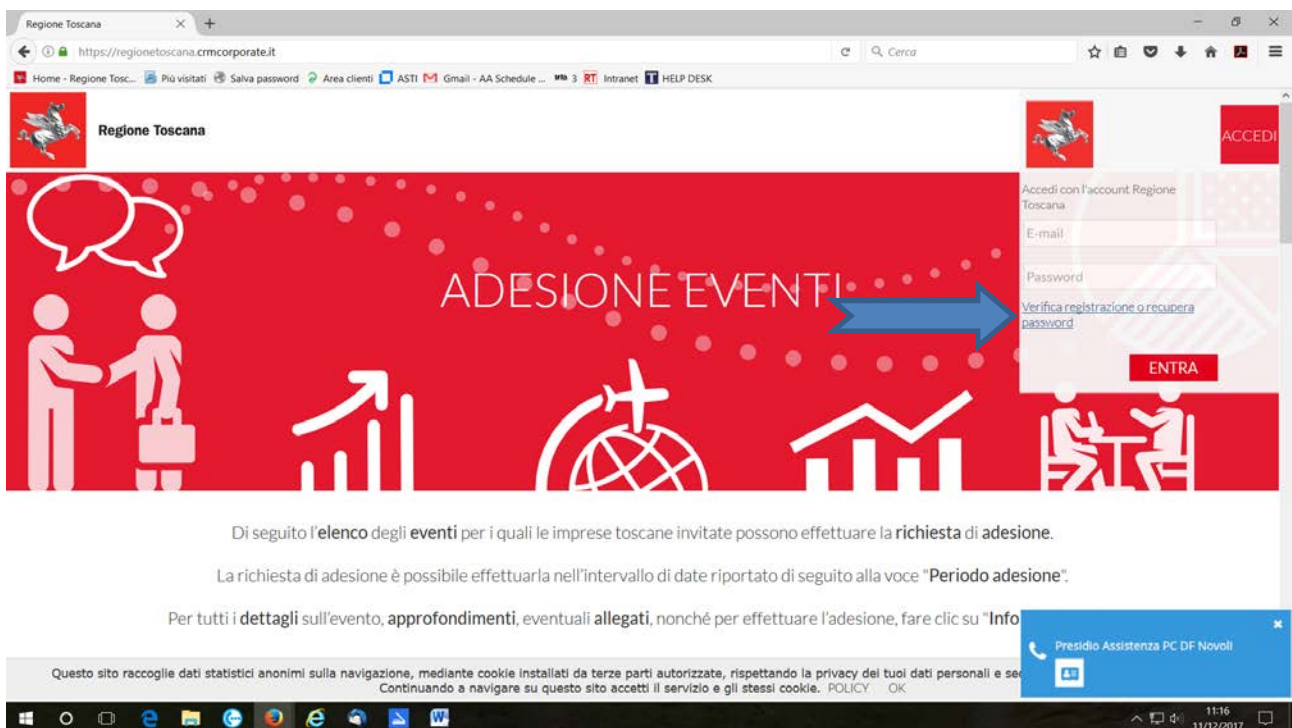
Regione Toscana
https://regionetoscana.crmcorporate.it
Cerca
Home - Regione Tosc... Più visitati Salva password Area clienti ASTI Gmail - AA Schedule ... 3 RT Intranet HELP DESK

Regione Toscana

ACCEDI

Accedi con l'account Regione Toscana
E-mail
Password
Verifica registrazione o recupera password
ENTRA

ADESIONE EVENTI

Di seguito l'elenco degli eventi per i quali le imprese toscane invitate possono effettuare la richiesta di adesione.

La richiesta di adesione è possibile effettuarla nell'intervallo di date riportato di seguito alla voce "Periodo adesione".

Per tutti i dettagli sull'evento, approfondimenti, eventuali allegati, nonché per effettuare l'adesione, fare clic su "Info

Presidio Assistenza PC DF Novoli

Questo sito raccoglie dati statistici anonimi sulla navigazione, mediante cookie installati da terze parti autorizzate, rispettando la privacy dei tuoi dati personali e se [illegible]
Continuando a navigare su questo sito accetti il servizio e gli stessi cookie. POLICY OK

11:16
11/12/2017